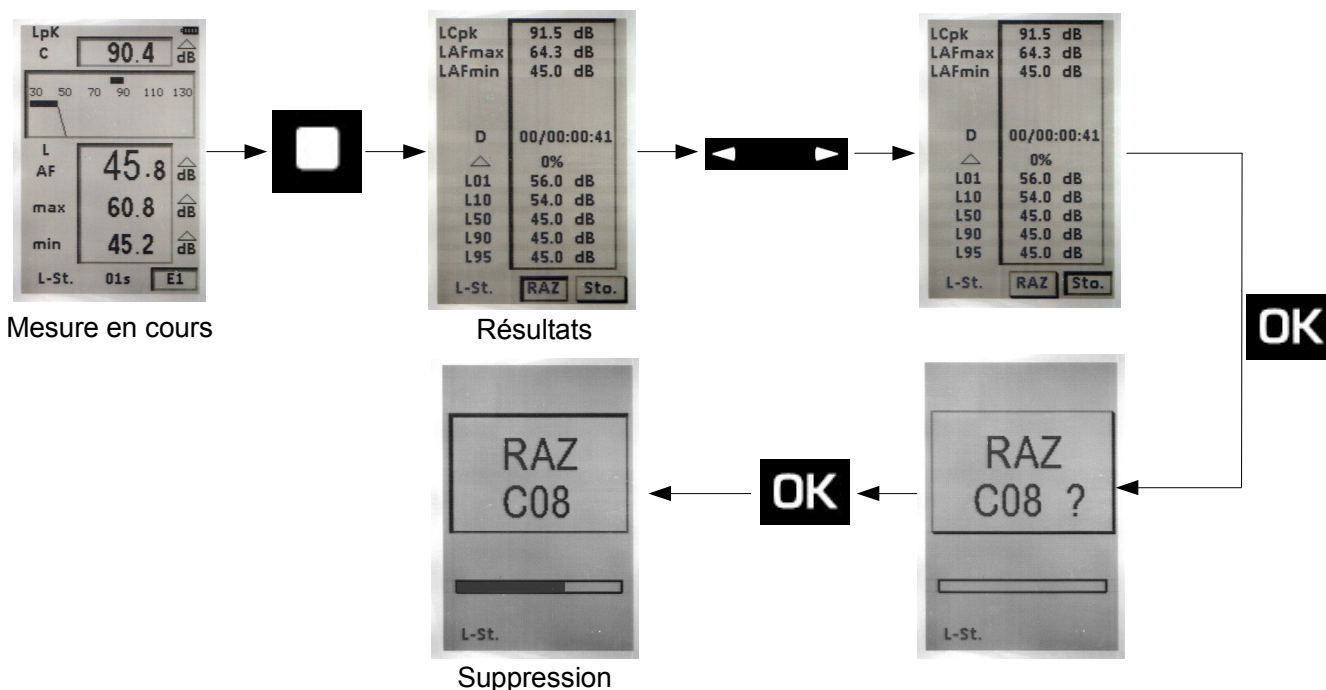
LpK
C
90.4
dB
30 50 70 90 110 130
L
AF
45.8
dB
max
60.8
dB
min
45.2
dB
L-St. 01s E1

Mesure en cours

LCpk 91.5 dB
LAFmax 64.3 dB
LAFmin 45.0 dB
D 00/00:00:41
0%
L01 56.0 dB
L10 54.0 dB
L50 45.0 dB
L90 45.0 dB
L95 45.0 dB
L-St. RAZ Sto.

Résultats

LCpk 91.5 dB
LAFmax 64.3 dB
LAFmin 45.0 dB
D 00/00:00:41
0%
L01 56.0 dB
L10 54.0 dB
L50 45.0 dB
L90 45.0 dB
L95 45.0 dB
L-St. RAZ Sto.

OK

RAZ
C08 ?
L-St.

OK

RAZ
C08
L-St.

Suppression